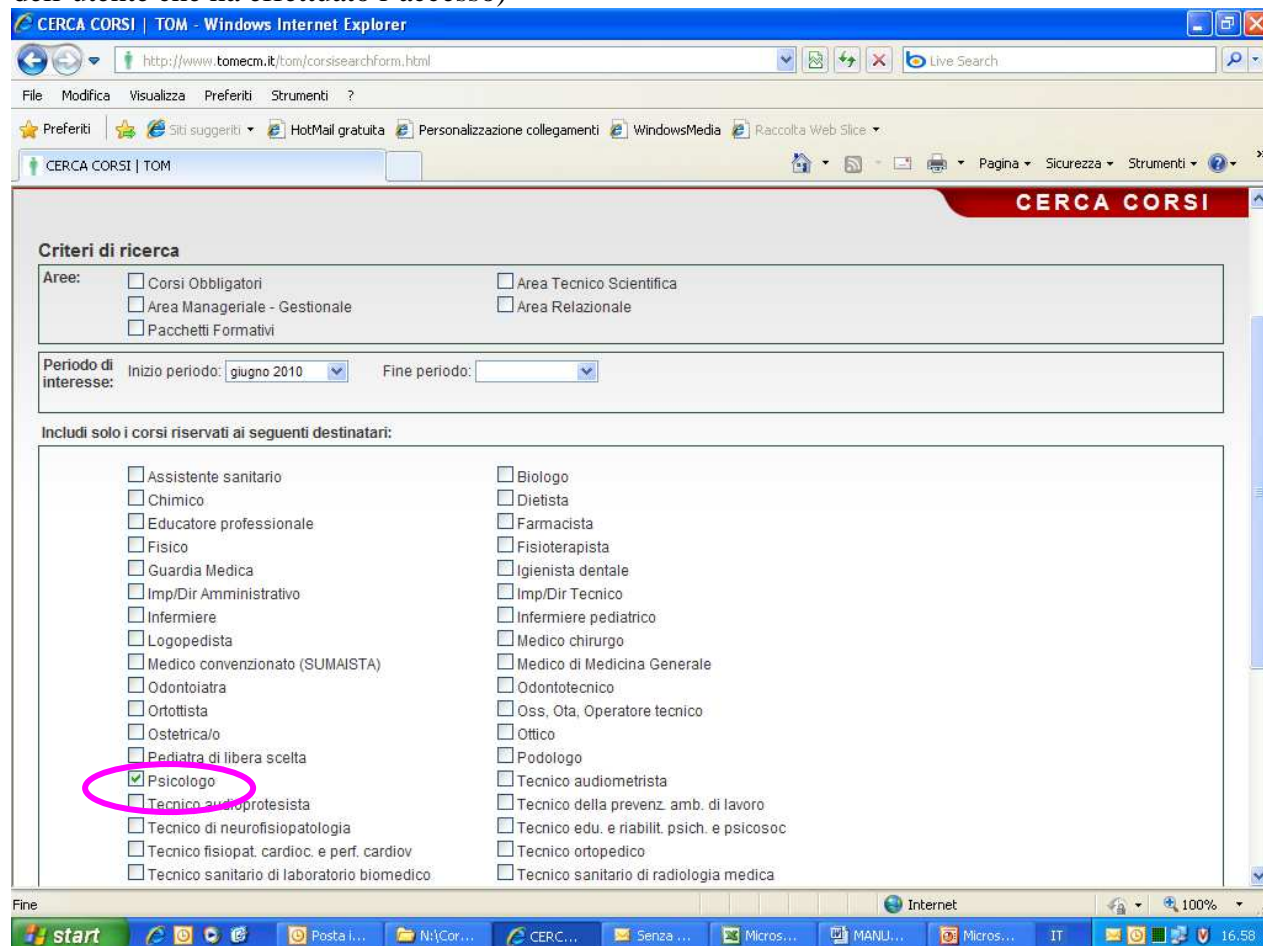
CERCA CORSI | TOM - Windows Internet Explorer

http://www.tomecm.it/tom/corsisearchform.html

Live Search

File Modifica Visualizza Preferiti Strumenti ?

Preferiti Siti suggeriti HotMail gratuita Personalizzazione collegamenti WindowsMedia Raccolta Web Slice

CERCA CORSI | TOM

Pagina Sicurezza Strumenti

CERCA CORSI

Criteri di ricerca

Aree: Corsi Obbligatori Area Tecnico Scientifica Area Manageriale - Gestionale Area Relazionale Pacchetti Formativi

Periodo di interesse: Inizio periodo: giugno 2010 Fine periodo:

Includi solo i corsi riservati ai seguenti destinatari:

| | |
|---|---|
| Assistente sanitario | Biologo |
| Chimico | Dietista |
| Educatore professionale | Farmacista |
| Fisico | Fisioterapista |
| Guardia Medica | Igienista dentale |
| Imp/Dir Amministrativo | Imp/Dir Tecnico |
| Infermiere | Infermiere pediatrico |
| Logopedista | Medico chirurgo |
| Medico convenzionato (SUMAISTA) | Medico di Medicina Generale |
| Odontoiatra | Odontotecnico |
| Ortottista | Oss, Ota, Operatore tecnico |
| Ostetrica/o | Ottico |
| Pediatra di libera scelta | Podologo |
| Psicologo | Tecnico audiometrista |
| Tecnico audioprotesista | Tecnico della prevenz. amb. di lavoro |
| Tecnico di neurofisiopatologia | Tecnico edu. e riabilit. psich. e psicosoc |
| Tecnico fisiopat. cardioc. e perf. cardiov | Tecnico ortopedico |
| Tecnico sanitario di laboratorio biomedico | Tecnico sanitario di radiologia medica |

Fine Internet 100%

start Posta i... N:\Cor... CERC... Senza ... Micros... MANU... Micros... IT 16.58